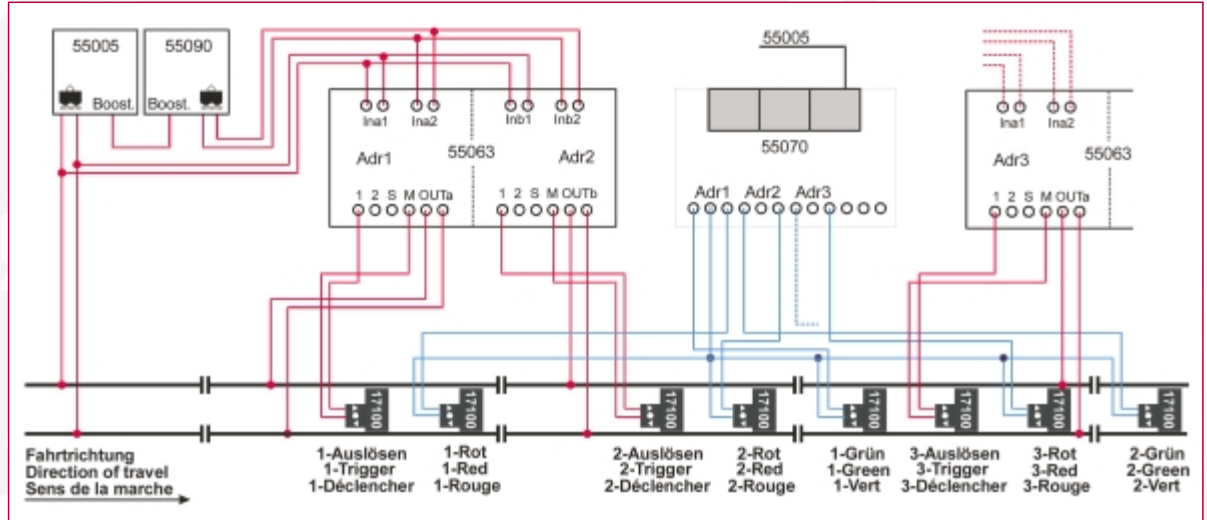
55005

Boost.

55090

Boost.

Ina1 Ina2 Inb1 Inb2

Adr1 55063 Adr2

1 2 S M OUTa 1 2 S M OUTb

55005

55070

Adr1 Adr2 Adr3

Ina1 Ina2

Adr3 55063

1 2 S M OUTa

17100 17100 17100 17100 17100 17100 17100 17100

Fahrtrichtung
Direction of travel
Sens de la marche

1-Auslösen
1-Trigger
1-Déclencher

1-Rot
1-Red
1-Rouge

2-Auslösen
2-Trigger
2-Déclencher

2-Rot
2-Red
2-Rouge

1-Grün
1-Green
1-Vert

3-Auslösen
3-Trigger
3-Déclencher

3-Rot
3-Red
3-Rouge

2-Grün
2-Green
2-Vert